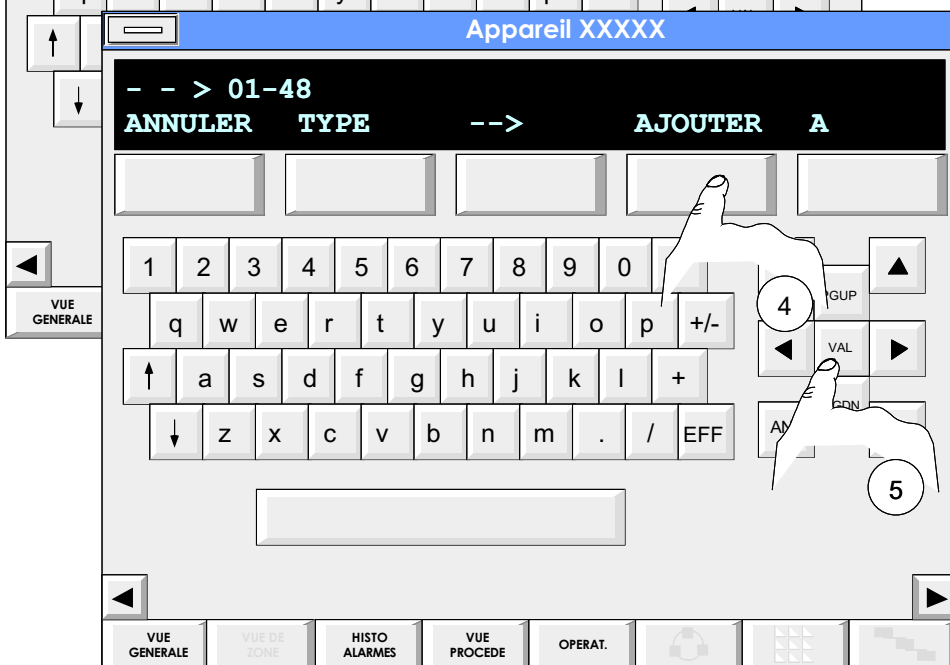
Appareil XXXXX

- - > 01-48
ANNULER TYPE --> AJOUTER A

1 2 3 4 5 6 7 8 9 0
q w e r t y u i o p +/-
a s d f g h j k l +
z x c v b n m . / EFF

PGUP
VAL
PGDN
AN

4
5

VUE GENERALE

VUE GENERALE
VUE DE ZONE
HISTO ALARMES
VUE PROCEDE
OPERAT.